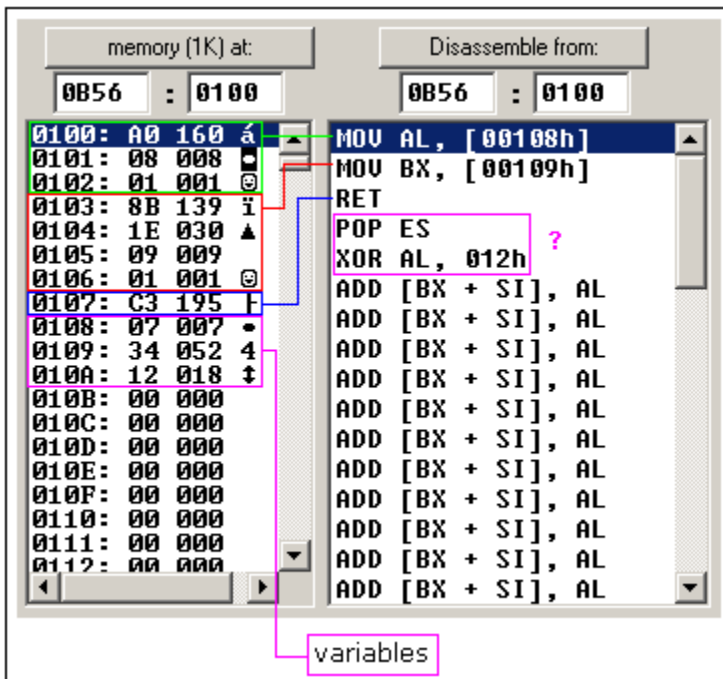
memory (1K) at:

0B56 : 0100

Disassemble from:

0B56 : 0100

| | | | |
|---|---|---|---|
| 0100: | A0 | 160 | á |
| 0101: | 08 | 008 | ◘ |
| 0102: | 01 | 001 | ☺ |
| 0103: | 8B | 139 | ï |
| 0104: | 1E | 030 | ▲ |
| 0105: | 09 | 009 | |
| 0106: | 01 | 001 | ☺ |
| 0107: | C3 | 195 | ├ |
| 0108: | 07 | 007 | • |
| 0109: | 34 | 052 | 4 |
| 010A: | 12 | 018 | ↕ |
| 010B: | 00 | 000 | |
| 010C: | 00 | 000 | |
| 010D: | 00 | 000 | |
| 010E: | 00 | 000 | |
| 010F: | 00 | 000 | |
| 0110: | 00 | 000 | |
| 0111: | 00 | 000 | |
| 0112: | 00 | 000 | |

MOV AL, [00108h]
MOV BX, [00109h]
RET
POP ES
XOR AL, 012h
ADD [BX + SI], AL
ADD [BX + SI], AL
ADD [BX + SI], AL
ADD [BX + SI], AL
ADD [BX + SI], AL
ADD [BX + SI], AL
ADD [BX + SI], AL
ADD [BX + SI], AL
ADD [BX + SI], AL
ADD [BX + SI], AL
ADD [BX + SI], AL

?

variables